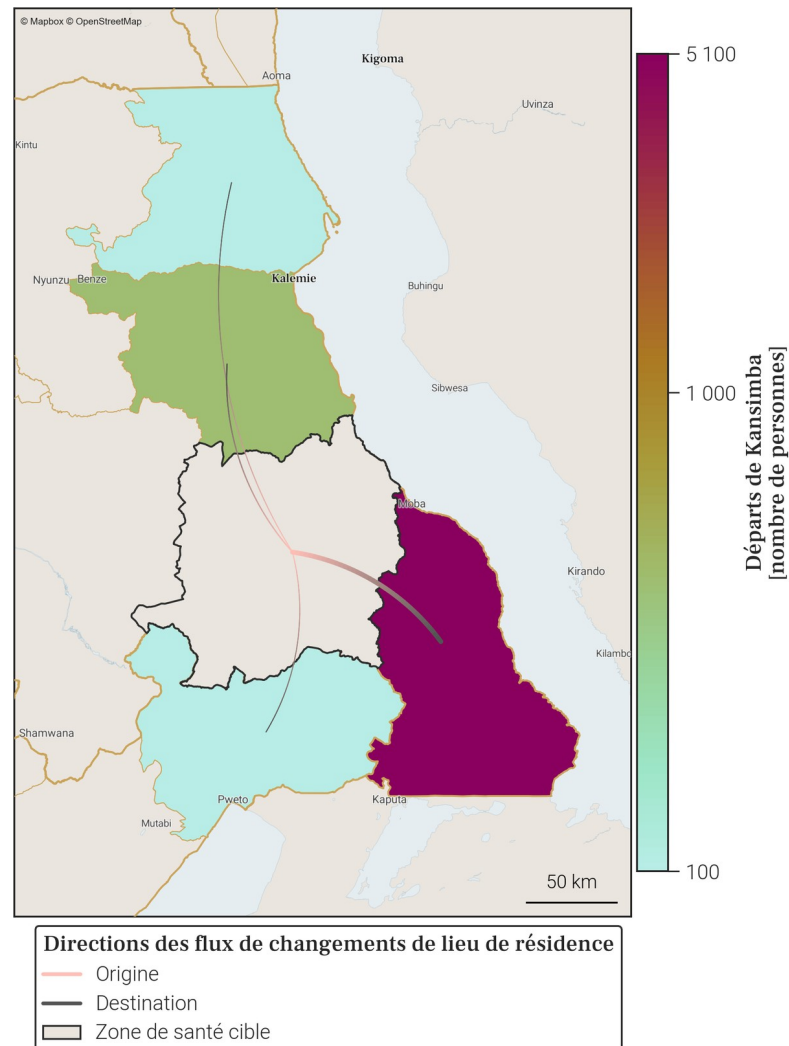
© Mapbox © OpenStreetMap

Aoma
Kigoma
Uvinza
Kintu
Nyunzu
Benze
Kalemie
Buhingu
Sibwesa
Moba
Kirando
Kilambo
Shamwana
Pweto
Kaputa
Mutabi

50 km

5 100
1 000
100

Départs de Kansimba [nombre de personnes]

Directions des flux de changements de lieu de résidence
Origine
Destination
Zone de santé cible